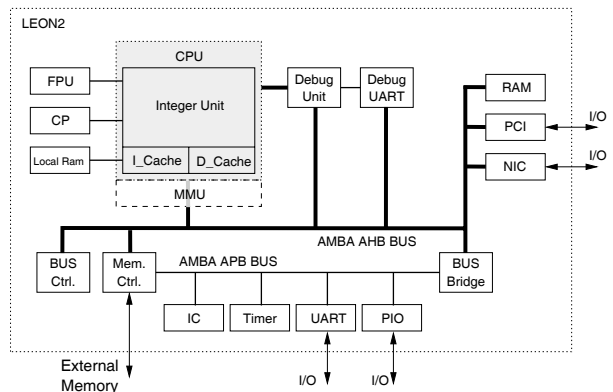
LEON2

CPU

FPU

Integer Unit

Debug Unit

Debug UART

RAM

CP

PCI

I/O

Local Ram

I_Cache

D_Cache

NIC

I/O

MMU

AMBA AHB BUS

BUS Ctrl.

Mem. Ctrl.

AMBA APB BUS

BUS Bridge

IC

Timer

UART

PIO

External Memory

I/O

I/O